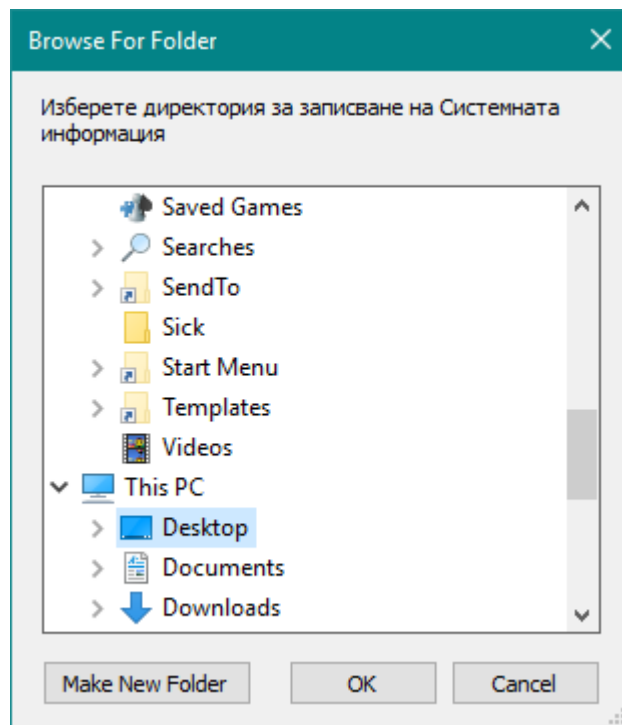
Browse For Folder

Изберете директория за записване на Системната информация

Saved Games
Searches
SendTo
Sick
Start Menu
Templates
Videos
This PC
Desktop
Documents
Downloads

Make New Folder
OK
Cancel